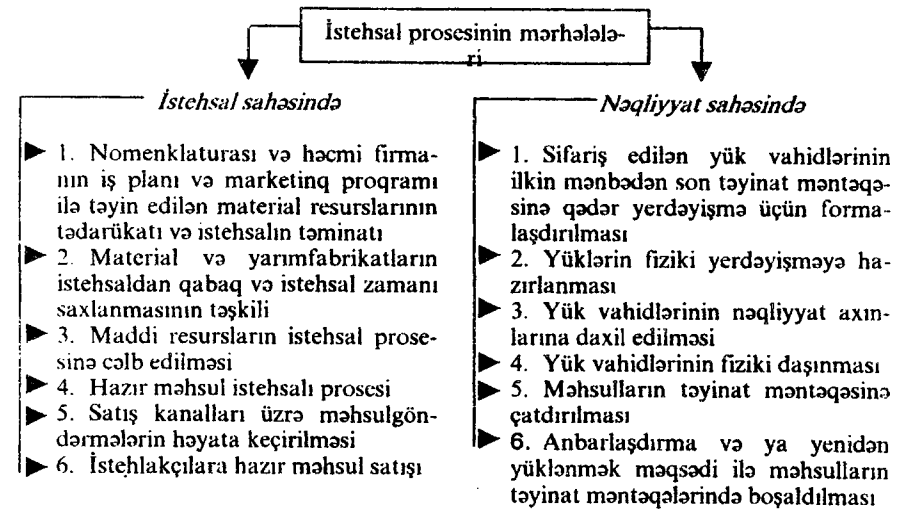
İstehsal prosesinin mərhələləri

İstehsal sahəsində

1. Nomenklaturası və həcmi firmanın iş planı və marketinq proqramı ilə təyin edilən material resurslarının tədarükatı və istehsalın təminatı

2. Material və yarımfabrikatların istehsaldan qabaq və istehsal zamanı saxlanmasının təşkili

3. Maddi resursların istehsal prosesinə cəlb edilməsi

4. Hazır məhsul istehsalı prosesi

5. Satış kanalları üzrə məhsulgöndərmələrin həyata keçirilməsi

6. İstehlakçılara hazır məhsul satışı

Nəqliyyat sahəsində

1. Sifariş edilən yük vahidlərinin ilkin mənbədən son təyinat məntəqəsinə qədər yerdəyişmə üçün formalaşdırılması

2. Yüklərin fiziki yerdəyişməyə hazırlanması

3. Yük vahidlərinin nəqliyyat axınlarına daxil edilməsi

4. Yük vahidlərinin fiziki daşınması

5. Məhsulların təyinat məntəqəsinə çatdırılması

6. Anbarlaşdırma və ya yenidən yüklənmək məqsədi ilə məhsulların təyinat məntəqələrində boşaldılması